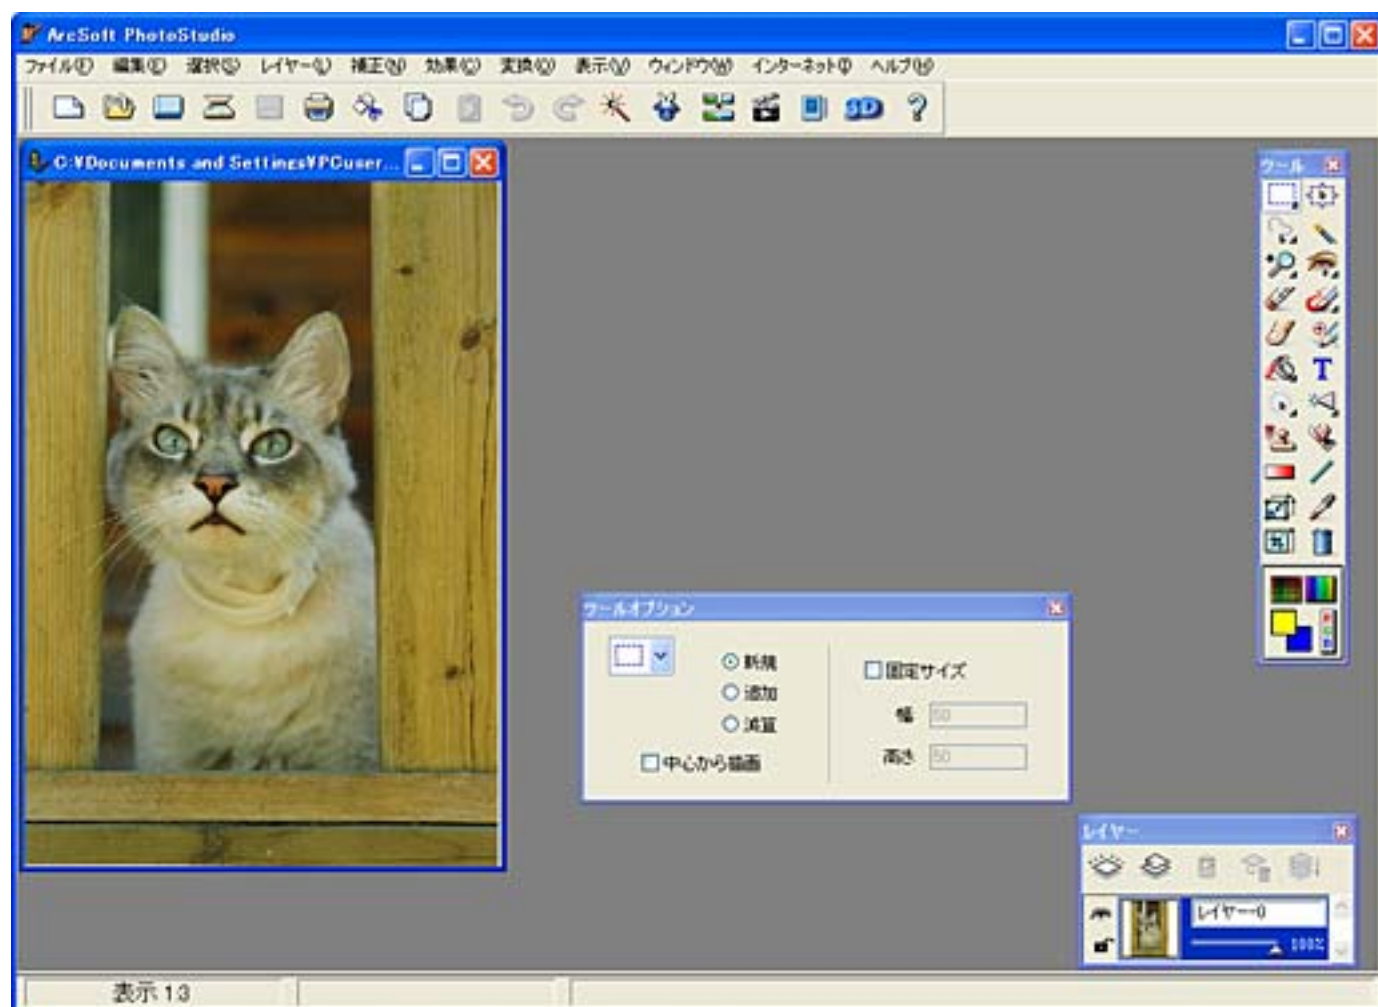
ArcSoft PhotoStudio

ファイル(F) 編集(E) 選択(S) レイヤー(L) 補正(A) 効果(C) 変換(T) 表示(V) ウィンドウ(W) インターネット(I) ヘルプ(H)

3D ?

C:¥Documents and Settings¥PCuser...

ツール

T

ツールオプション

新規
追加
減算
中心から描画

固定サイズ
幅 50
高さ 50

レイヤー

レイヤー0
100%

表示 1:3